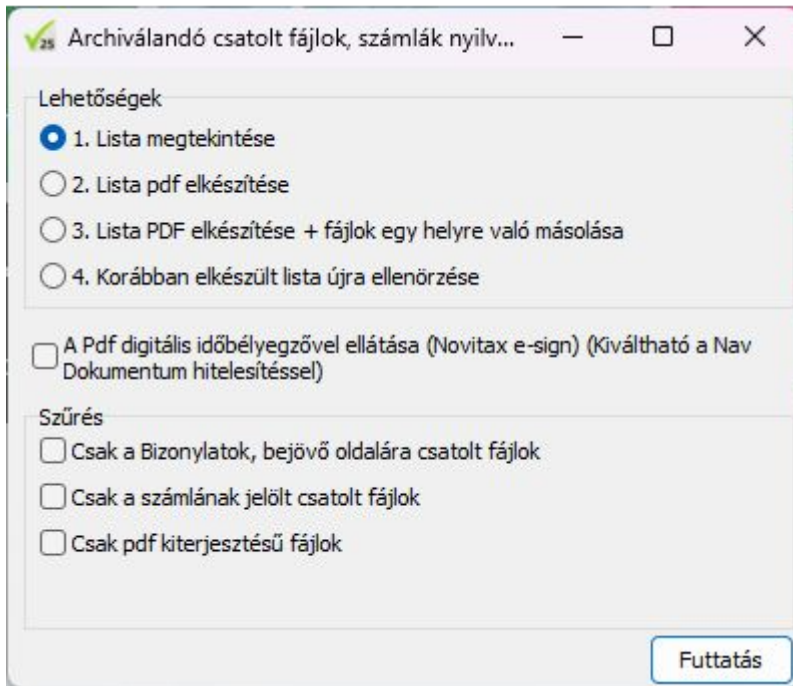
25 Archiválandó csatolt fájlok, számlák nyilv...

Lehetőségek
1. Lista megtekintése
2. Lista pdf elkészítése
3. Lista PDF elkészítése + fájlok egy helyre való másolása
4. Korábban elkészült lista újra ellenörzése

A Pdf digitális időbélyegzővel ellátása (Novitax e-sign) (Kiváltható a Nav Dokumentum hitelesítéssel)

Szűrés
Csak a Bizonylatok, bejövő oldalára csatolt fájlok
Csak a számlának jelölt csatolt fájlok
Csak pdf kiterjesztésű fájlok

Futtatás